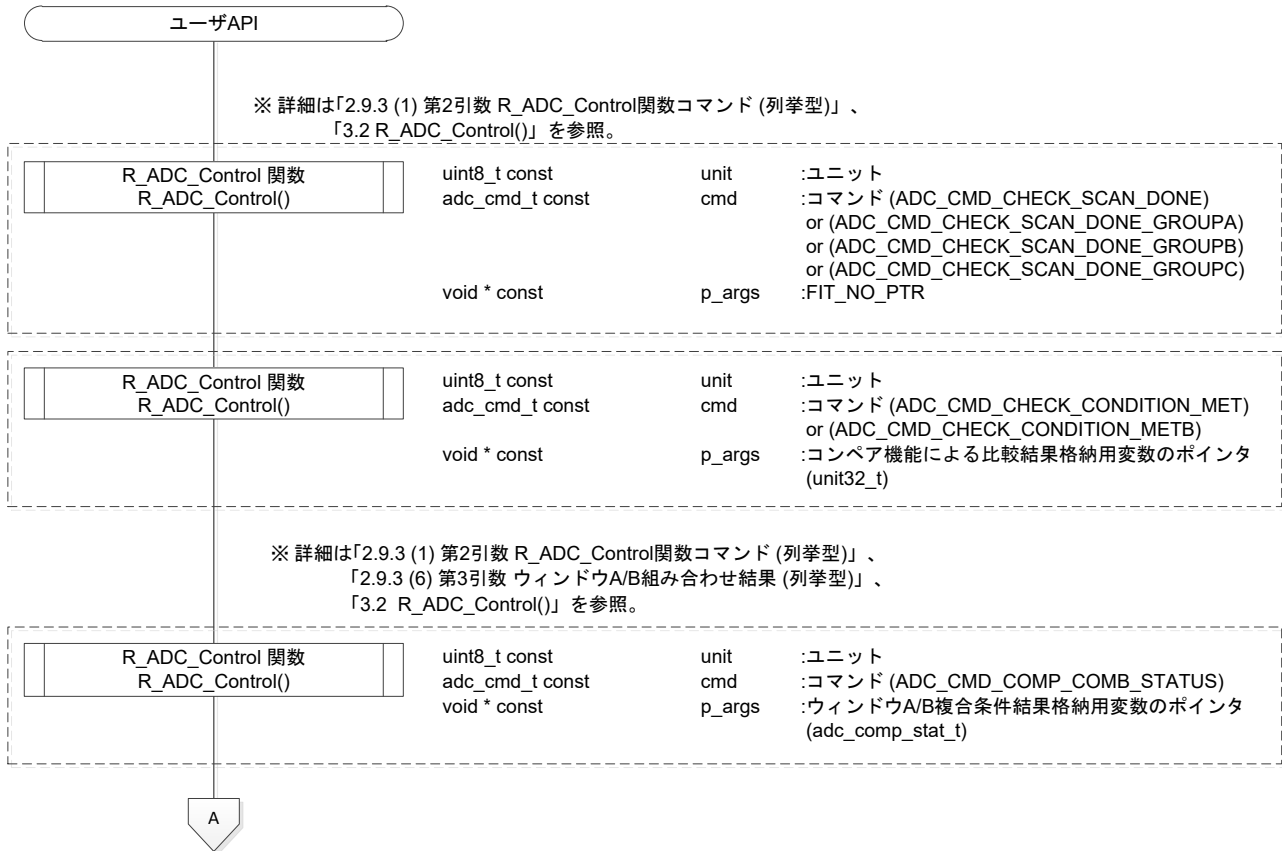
ユーザAPI

※ 詳細は「2.9.3 (1) 第2引数 R_ADC_Control関数コマンド (列挙型)」、「3.2 R_ADC_Control()」を参照。

R_ADC_Control 関数
R_ADC_Control()

uint8_t const unit :ユニット
adc_cmd_t const cmd :コマンド (ADC_CMD_CHECK_SCAN_DONE) or (ADC_CMD_CHECK_SCAN_DONE_GROUPA) or (ADC_CMD_CHECK_SCAN_DONE_GROUPB) or (ADC_CMD_CHECK_SCAN_DONE_GROUPC)
void * const p_args :FIT_NO_PTR

R_ADC_Control 関数
R_ADC_Control()

uint8_t const unit :ユニット
adc_cmd_t const cmd :コマンド (ADC_CMD_CHECK_CONDITION_MET) or (ADC_CMD_CHECK_CONDITION_METB)
void * const p_args :コンペア機能による比較結果格納用変数のポインタ (unit32_t)

※ 詳細は「2.9.3 (1) 第2引数 R_ADC_Control関数コマンド (列挙型)」、「2.9.3 (6) 第3引数 ウィンドウA/B組み合わせ結果 (列挙型)」、「3.2 R_ADC_Control()」を参照。

R_ADC_Control 関数
R_ADC_Control()

uint8_t const unit :ユニット
adc_cmd_t const cmd :コマンド (ADC_CMD_COMP_COMB_STATUS)
void * const p_args :ウィンドウA/B複合条件結果格納用変数のポインタ (adc_comp_stat_t)

A